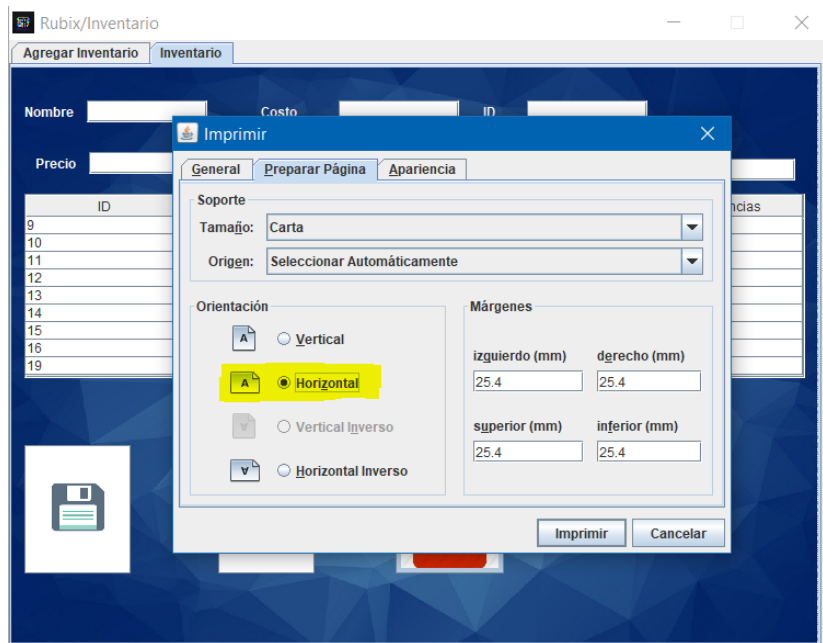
Rubix/Inventario

Agregar Inventario | Inventario

Nombre
Costo
ID
Precio

ID
ncias

9
10
11
12
13
14
15
16
19

Imprimir

General | Preparar Página | Apariencia

Soporte
Tamaño: Carta
Origen: Seleccionar Automáticamente

Orientación
A Vertical
A Horizontal
A Vertical Inverso
A Horizontal Inverso

Márgenes
izquierdo (mm) 25.4
derecho (mm) 25.4
superior (mm) 25.4
inferior (mm) 25.4

Imprimir
Cancelar